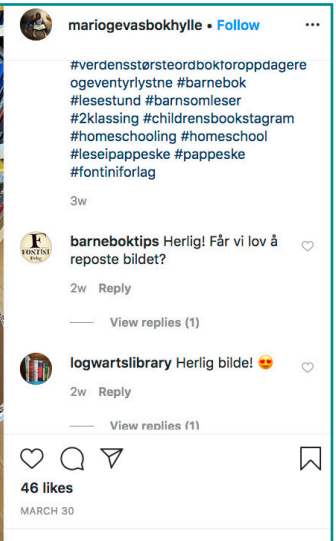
mariogevasbokhylle • Follow

#verdensstørsteordbokforoppdagereogeventyrlystne #barnebok #lesestund #barnsomleser #2klassing #childrensbookstagram #homeschooling #homeschool #leseipappeske #pappeske #fontiniforlag

3w

FONTINI
barneboktips Herlig! Får vi lov å reposte bildet?

2w Reply

View replies (1)

logwartslibrary Herlig bilde! 😍

2w Reply

View replies (1)

46 likes

MARCH 30